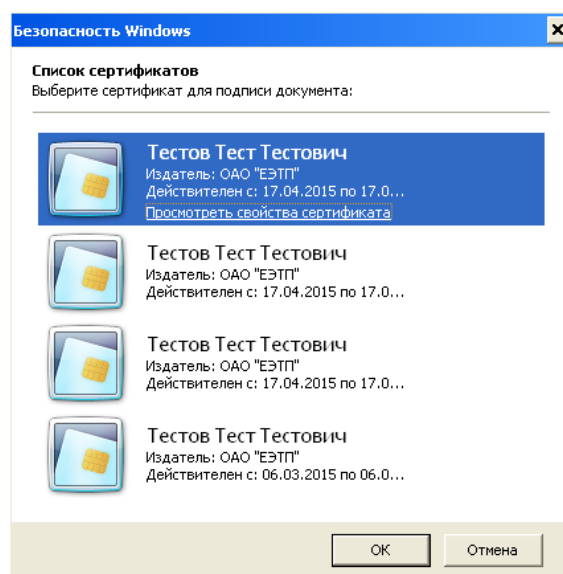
Безопасность Windows

Список сертификатов
Выберите сертификат для подписи документа:

Тестов Тест Тестович
Издатель: ОАО "ЕЭТП"
Действителен с: 17.04.2015 по 17.0...
Просмотреть свойства сертификата

Тестов Тест Тестович
Издатель: ОАО "ЕЭТП"
Действителен с: 17.04.2015 по 17.0...

Тестов Тест Тестович
Издатель: ОАО "ЕЭТП"
Действителен с: 17.04.2015 по 17.0...

Тестов Тест Тестович
Издатель: ОАО "ЕЭТП"
Действителен с: 06.03.2015 по 06.0...

OK
Отмена